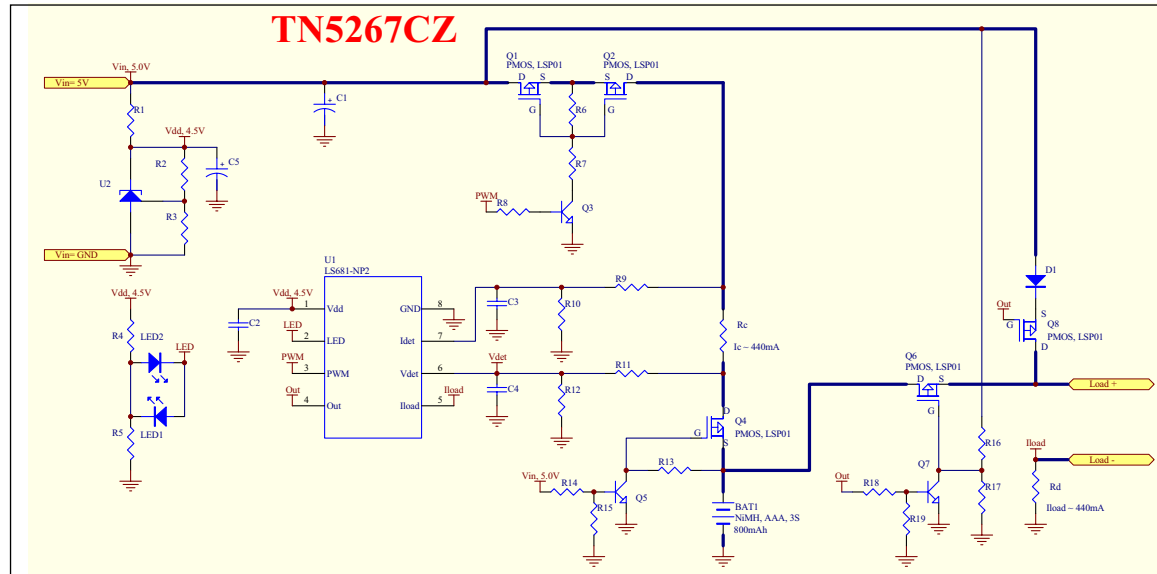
TN5267CZ

Vin, 5.0V
Vin= 5V
R1
Vdd, 4.5V
C5
R2
U2
R3
Vin= GND
C1
Q1
PMOS, LSP01
D S
G
Q2
PMOS, LSP01
S D
G
R6
R7
PWM
R8
Q3
Vdd, 4.5V
R4
LED2
LED
LED1
R5
U1
LS681-NP2
Vdd, 4.5V
1 Vdd
C2
LED
2 LED
PWM
3 PWM
Out
4 Out
8 GND
7 Idet
6 Vdet
5 Iload
Iload
C3
R10
R9
Rc
Ic ~ 440mA
Vdet
C4
R12
R11
Q4
PMOS, LSP01
G D S
R13
Vin, 5.0V
R14
R15
Q5
BAT1
NiMH, AAA, 3S
800mAh
D1
Out
G
Q8
PMOS, LSP01
S D
Q6
PMOS, LSP01
D S
G
Load +
R16
Q7
Out
R18
R19
R17
Iload
Rd
Iload ~ 440mA
Load -